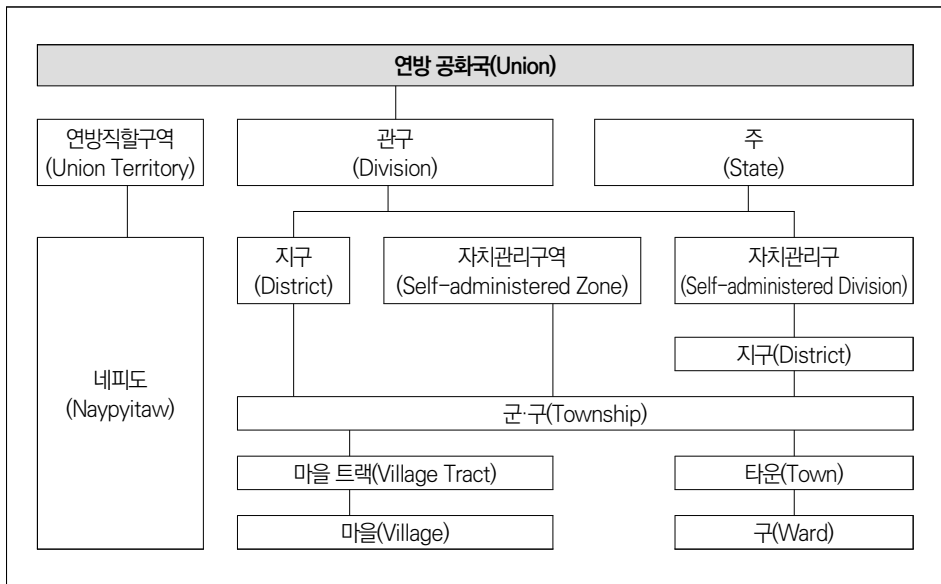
연방 공화국(Union)

연방직할구역
(Union Territory)

관구
(Division)

주
(State)

지구
(District)

자치관리구역
(Self-administered Zone)

자치관리구
(Self-administered Division)

지구(District)

네피도
(Naypyitaw)

군·구(Township)

마을 트랙(Village Tract)

타운(Town)

마을(Village)

구(Ward)